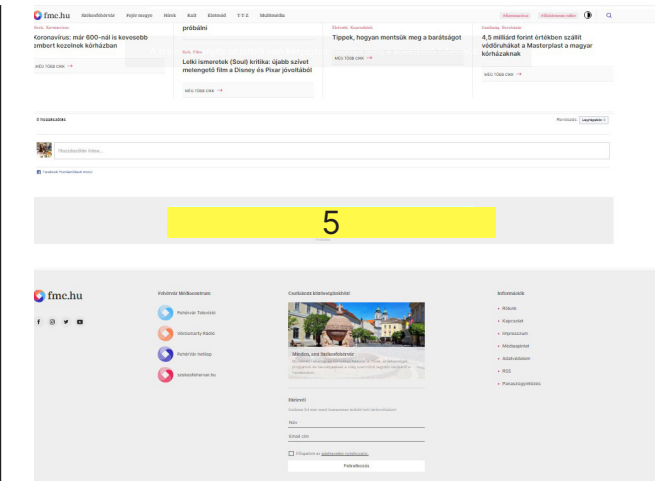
fmc.hu Székesfehérvár Fejér megye Hírek Kult Életmód TTZ Multimédia

Koronavírus: már 600-nál is kevesebb embert kezelnek kórházban

MÉG TÖBB CIKK →

próbálni

Lelki ismeretek (Soul) kritika: újabb szívet melengető film a Disney és Pixar jóvoltából

MÉG TÖBB CIKK →

Tippek, hogyan mentsük meg a barátságot

MÉG TÖBB CIKK →

4,5 milliárd forint értékben szállít védőruhákat a Mastorplast a magyar kórházaknak

MÉG TÖBB CIKK →

0 hozzászólás

Rendezés Legújabb

Hozzászólás írása...

Facebook Hozzászólások modul

5

fmc.hu

Fehérvár Médiacentrum

Fehérvár Televízió

Vörösmarty Rádió

Fehérvár hetilap

szekesfehervar.hu

Csatlakozz közösségünkhöz

Minden, ami Székesfehérvár

Hírlevél

Név

Email cím

Elfogadom az adatkezelési tájékoztatót.

Feliratkozás

Információk

Rólunk

Kapcsolat

Impresszum

Médiaajánlat

Adatvédelem

RSS

Panaszügyintézés